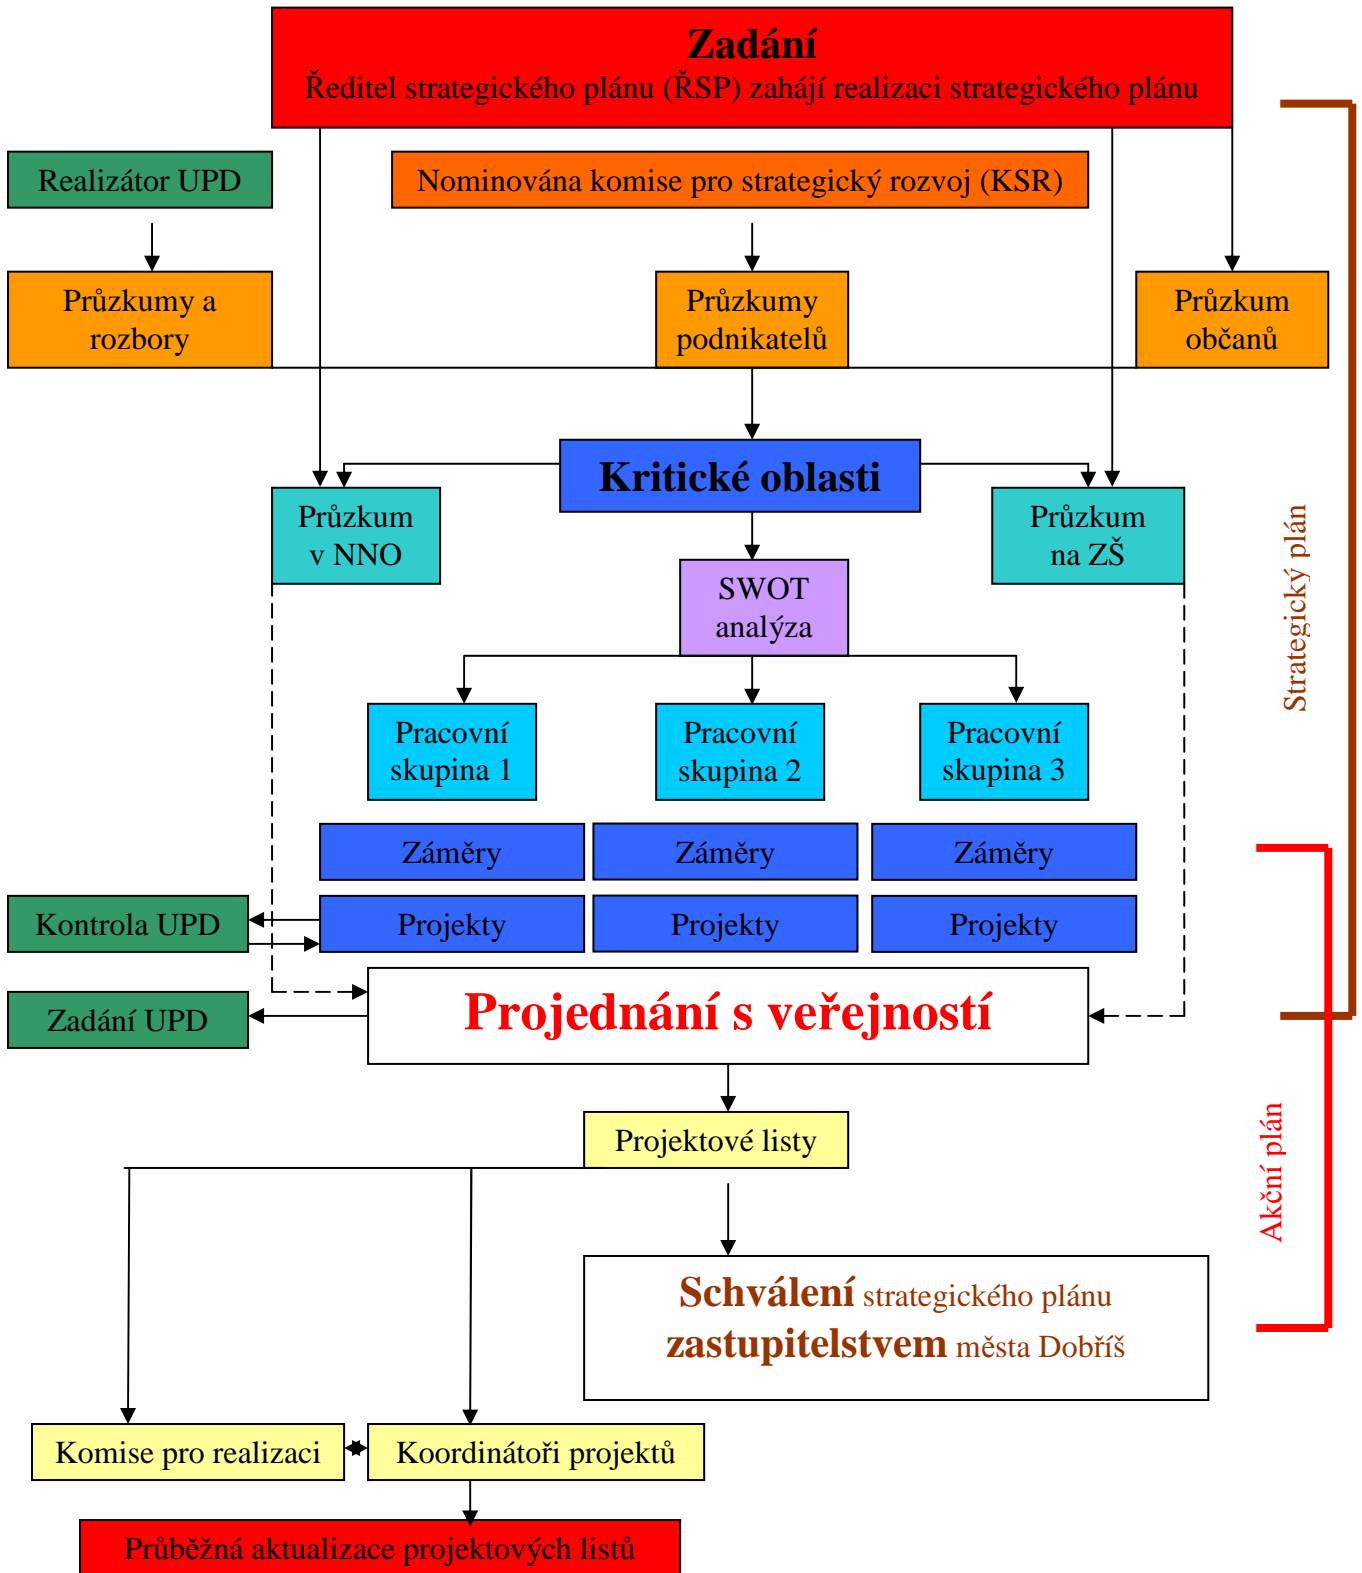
Zadání
Ředitel strategického plánu (ŘSP) zahájí realizaci strategického plánu

Realizátor UPD

Nominována komise pro strategický rozvoj (KSR)

Průzkumy a rozbory

Průzkumy podnikatelů

Průzkum občanů

Kritické oblasti

Průzkum v NNO

Průzkum na ZŠ

SWOT analýza

Pracovní skupina 1

Pracovní skupina 2

Pracovní skupina 3

Záměry

Záměry

Záměry

Kontrola UPD

Projekty

Projekty

Projekty

Zadání UPD

Projednání s veřejností

Strategický plán

Akční plán

Projektové listy

Schválení strategického plánu zastupitelstvem města Dobříš

Komise pro realizaci

Koordinátoři projektů

Průběžná aktualizace projektových listů